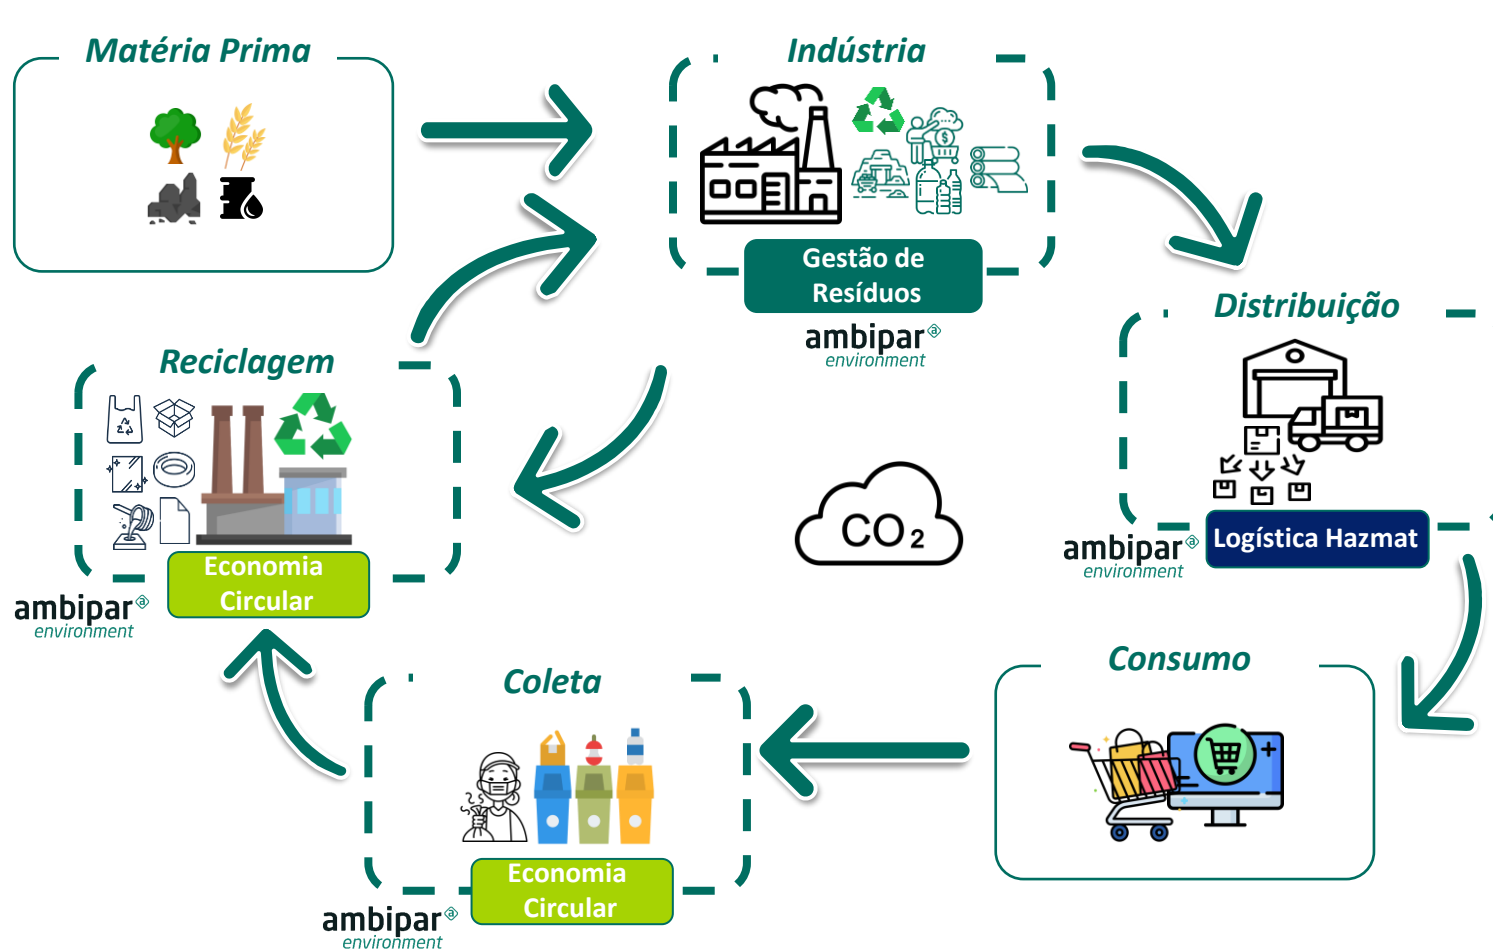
Matéria Prima

Indústria

Gestão de Resíduos

ambipar environment

Distribuição

ambipar environment

Logística Hazmat

$CO_2$

Reciclagem

Economia Circular

ambipar environment

Consumo

Coleta

Economia Circular

ambipar environment